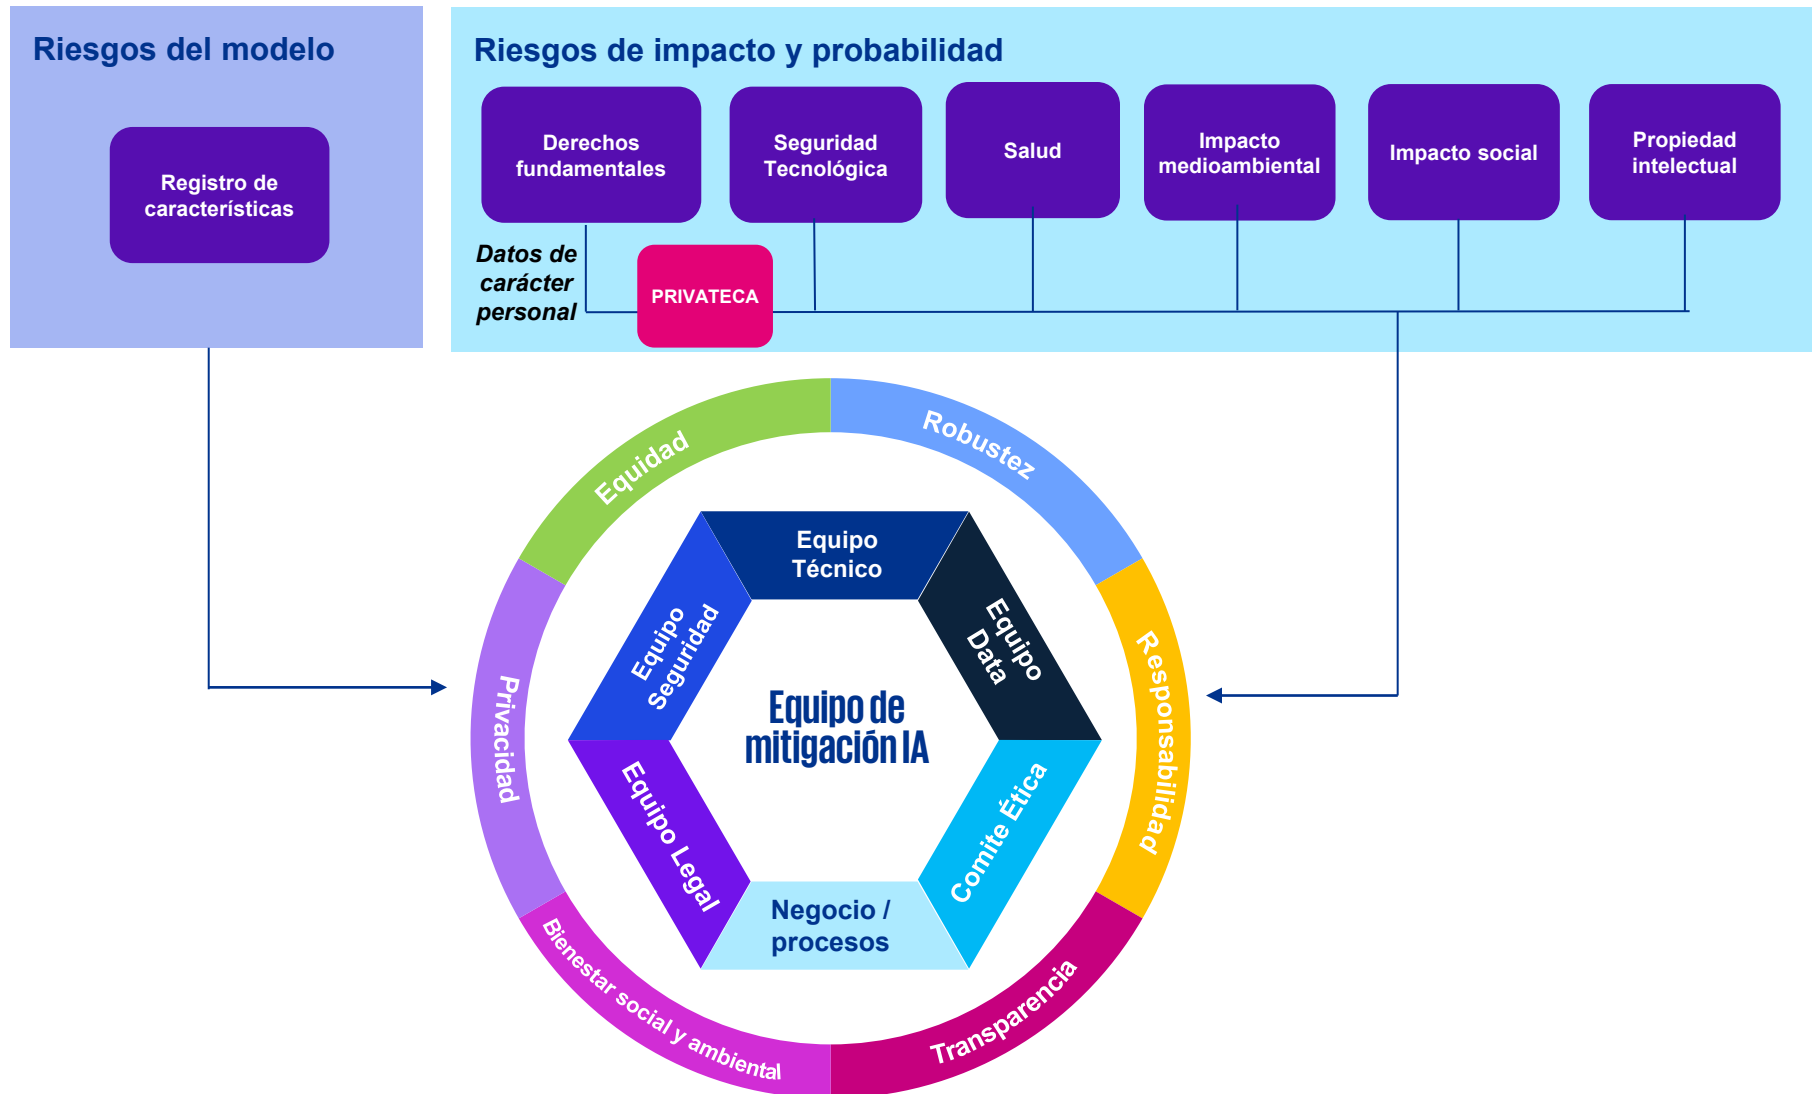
Riesgos del modelo

Registro de características

Riesgos de impacto y probabilidad

Derechos fundamentales

Seguridad Tecnológica

Salud

Impacto medioambiental

Impacto social

Propiedad intelectual

Datos de carácter personal

PRIVATECA

Equidad

Robustez

Responsabilidad

Transparencia

Bienestar social y ambiental

Privacidad

Equipo Técnico

Equipo Data

Comite Ética

Negocio / procesos

Equipo Legal

Equipo Seguridad

Equipo de mitigación IA